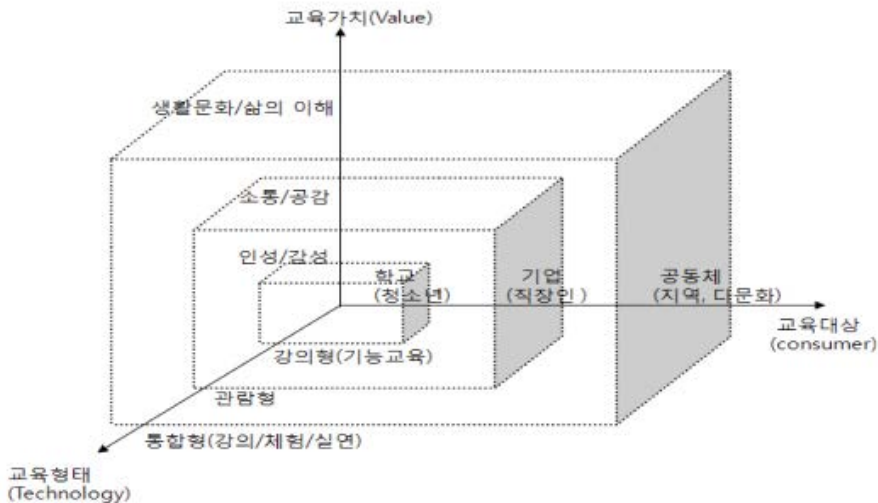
교육가치(Value)

생활문화/삶의 이해

소통/공감

인성/감성

학교
(청소년)

기업
(직장인 )

공동체
(지역, 다문화)

교육대상
(consumer)

강의형(기능교육)

관람형

통합형(강의/체험/실연)

교육형태
(Technology)